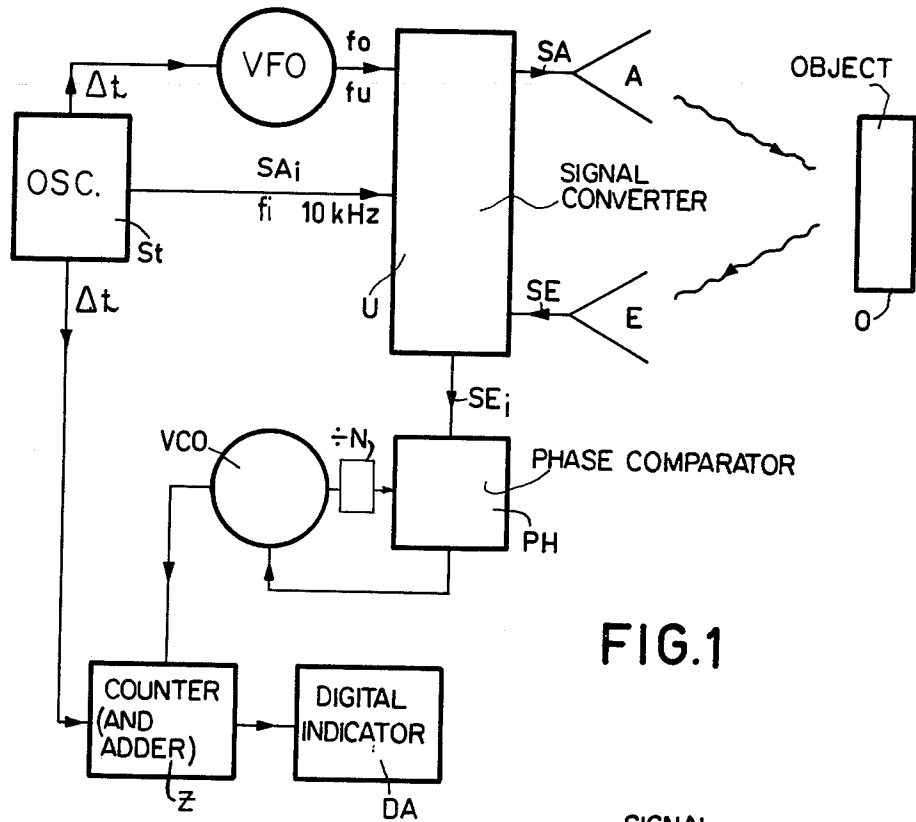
$\Delta t$

VFO

fo

fu

SA

A

OBJECT

OSC.

SAi

fi 10 kHz

SIGNAL CONVERTER

St

$\Delta t$

U

SE

E

O

SEi

VCO

$\div N$

PHASE COMPARATOR

PH

FIG.1

COUNTER (AND ADDER)

Z

DIGITAL INDICATOR

DA

SIGNAL